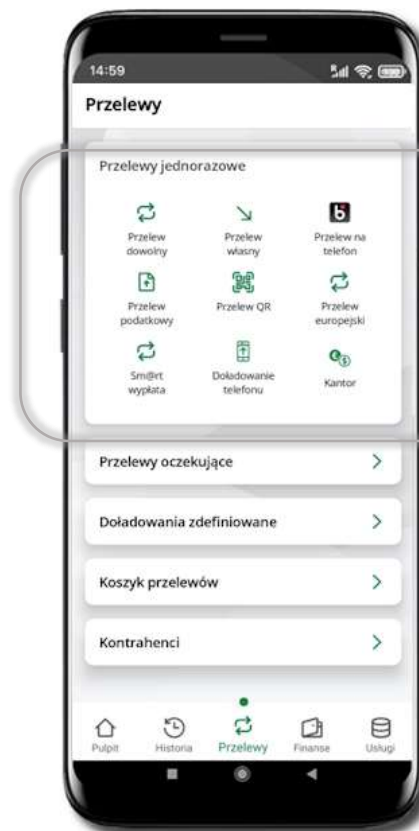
14:59

Przelewy

Przelewy jednorazowe

Przelew dowolny

Przelew własny

Przelew na telefon

Przelew podatkowy

Przelew QR

Przelew europejski

Sm@rt wypłata

Doładowanie telefonu

Kantor

Przelewy oczekujące

Doładowania zdefiniowane

Koszyk przelewów

Kontrahenci

Pulpit

Historia

Przelewy

Finanse

Usługi